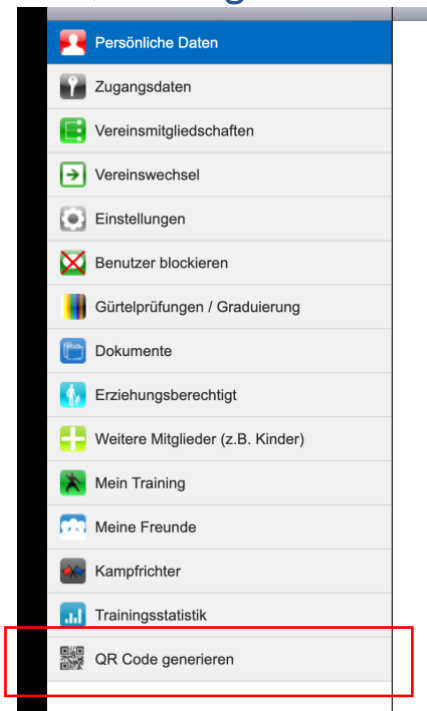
Persönliche Daten
Zugangsdaten
Vereinsmitgliedschaften
Vereinswechsel
Einstellungen
Benutzer blockieren
Gürtelprüfungen / Graduierung
Dokumente
Erziehungsberechtigt
Weitere Mitglieder (z.B. Kinder)
Mein Training
Meine Freunde
Kampfrichter
Trainingsstatistik
QR Code generieren